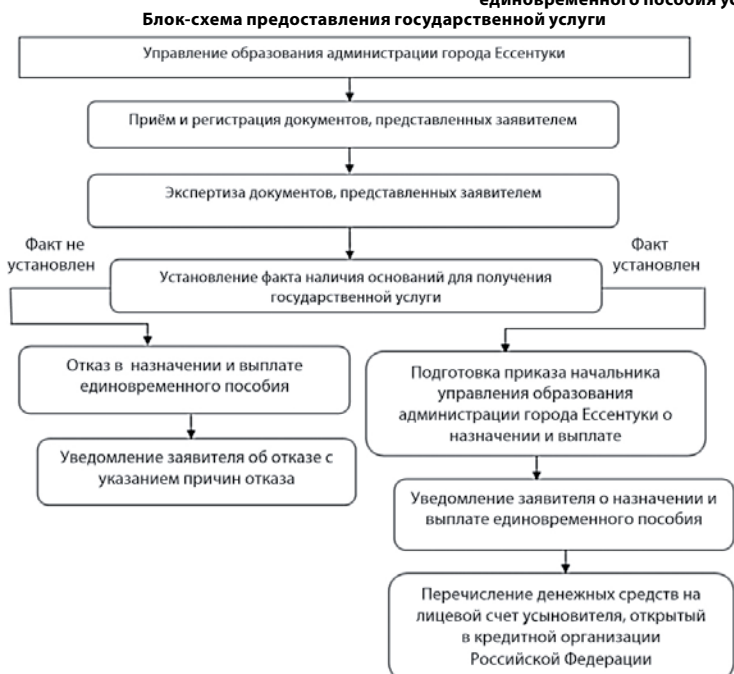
единовременного пособия ус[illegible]

Блок-схема предоставления государственной услуги

Управление образования администрации города Ессентуки

Приём и регистрация документов, представленных заявителем

Экспертиза документов, представленных заявителем

Факт не установлен

Факт установлен

Установление факта наличия оснований для получения государственной услуги

Отказ в назначении и выплате единовременного пособия

Уведомление заявителя об отказе с указанием причин отказа

Подготовка приказа начальника управления образования администрации города Ессентуки о назначении и выплате

Уведомление заявителя о назначении и выплате единовременного пособия

Перечисление денежных средств на лицевой счет усыновителя, открытый в кредитной организации Российской Федерации